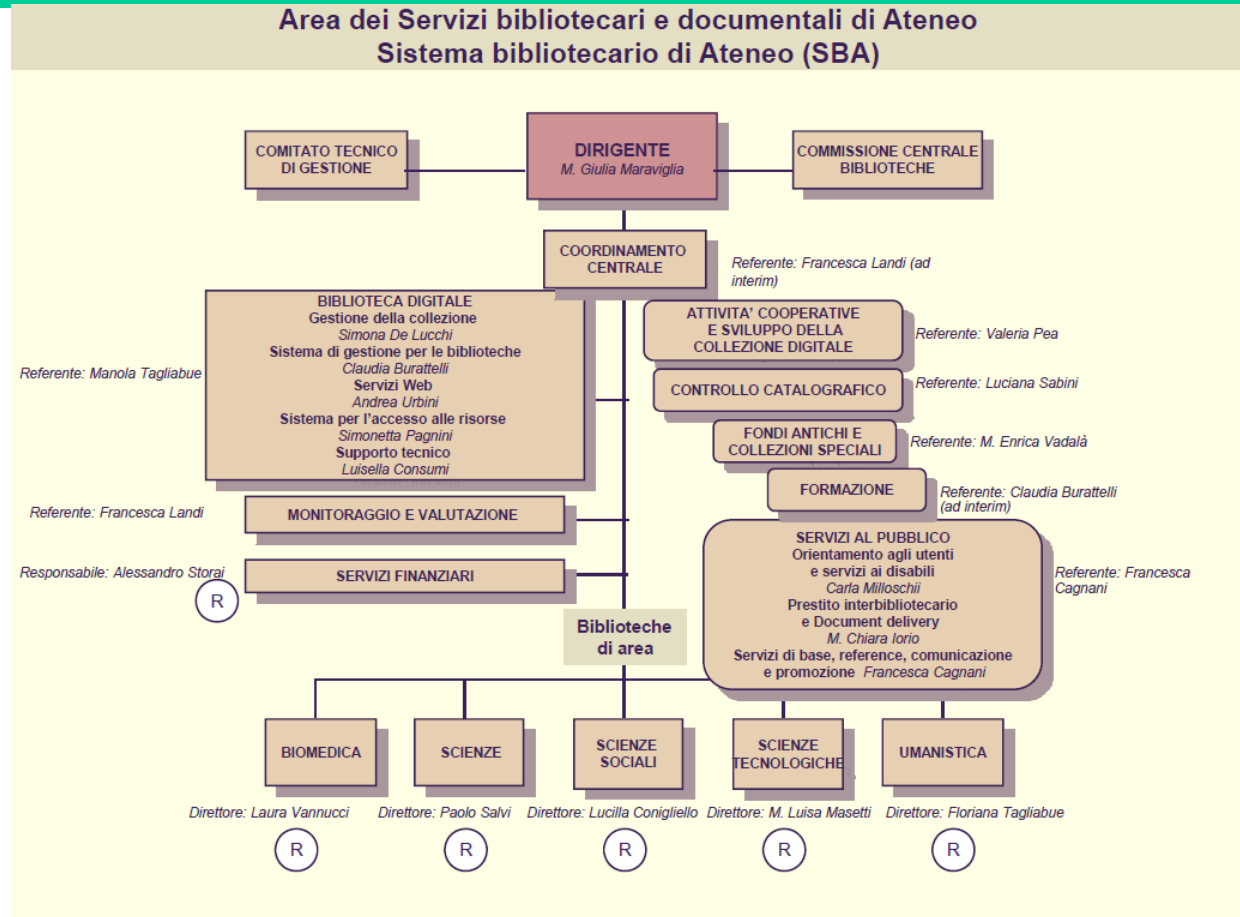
Area dei Servizi bibliotecari e documentali di Ateneo
Sistema bibliotecario di Ateneo (SBA)

COMITATO TECNICO DI GESTIONE

DIRIGENTE
M. Giulia Maraviglia

COMMISSIONE CENTRALE BIBLIOTECHE

COORDINAMENTO CENTRALE

Referente: Francesca Landi (ad interim)

BIBLIOTECA DIGITALE
Gestione della collezione
Simona De Lucchi
Sistema di gestione per le biblioteche
Claudia Burattelli
Servizi Web
Andrea Urbini
Sistema per l'accesso alle risorse
Simonetta Pagnini
Supporto tecnico
Luisella Consumi

Referente: Manola Tagliabue

ATTIVITA' COOPERATIVE E SVILUPPO DELLA COLLEZIONE DIGITALE

Referente: Valeria Pea

CONTROLLO CATALOGRAFICO

Referente: Luciana Sabini

FONDI ANTICHI E COLLEZIONI SPECIALI

Referente: M. Enrica Vadalà

FORMAZIONE

Referente: Claudia Burattelli (ad interim)

Referente: Francesca Landi

MONITORAGGIO E VALUTAZIONE

Responsabile: Alessandro Storai

SERVIZI FINANZIARI

R

SERVIZI AL PUBBLICO
Orientamento agli utenti e servizi ai disabili
Carla Milloschii
Prestito interbibliotecario e Document delivery
M. Chiara Iorio
Servizi di base, reference, comunicazione e promozione Francesca Cagnani

Referente: Francesca Cagnani

Biblioteche di area

BIOMEDICA

SCIENZE

SCIENZE SOCIALI

SCIENZE TECNOLOGICHE

UMANISTICA

Direttore: Laura Vannucci

Direttore: Paolo Salvi

Direttore: Lucilla Conigliello

Direttore: M. Luisa Masetti

Direttore: Floriana Tagliabue

R

R

R

R

R